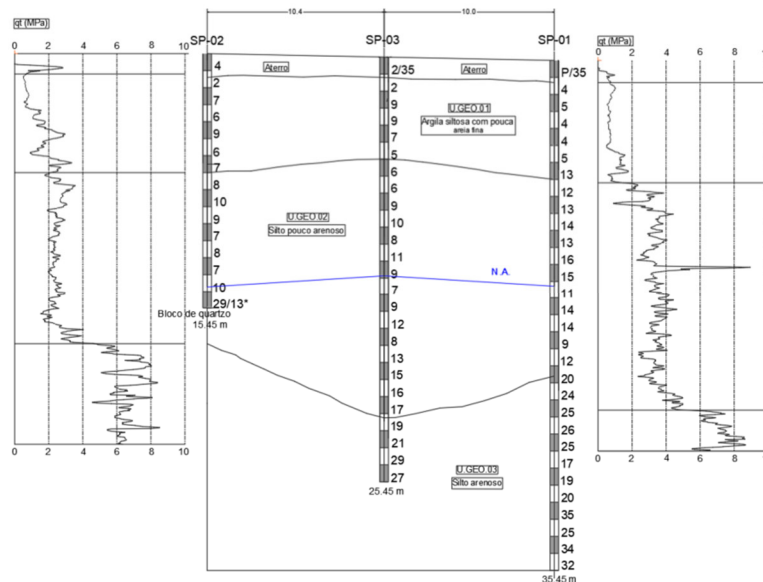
qt (MPa)
0 2 4 6 8 10

10.4
10.0

SP-02
4
2
7
6
9
6
7
8
10
9
7
8
7
10
29/13*
Bloco de quartzo
15.45 m

SP-03
2/35
2
9
9
7
5
6
6
9
10
8
11
9
7
9
12
8
13
15
16
17
19
21
29
27
25.45 m

SP-01
P/35
4
5
4
4
5
13
12
13
14
13
16
15
11
14
14
9
12
20
24
25
26
25
17
19
20
35
25
34
32
35.45 m

Aterro
Aterro
U.GEO.01
Argila siltosa com pouca areia fina
U.GEO.02
Silto pouco arenoso
N.A.
U.GEO.03
Silto arenoso

0 2 4 6 8 10

qt (MPa)
0 2 4 6 8
0 2 4 6 8